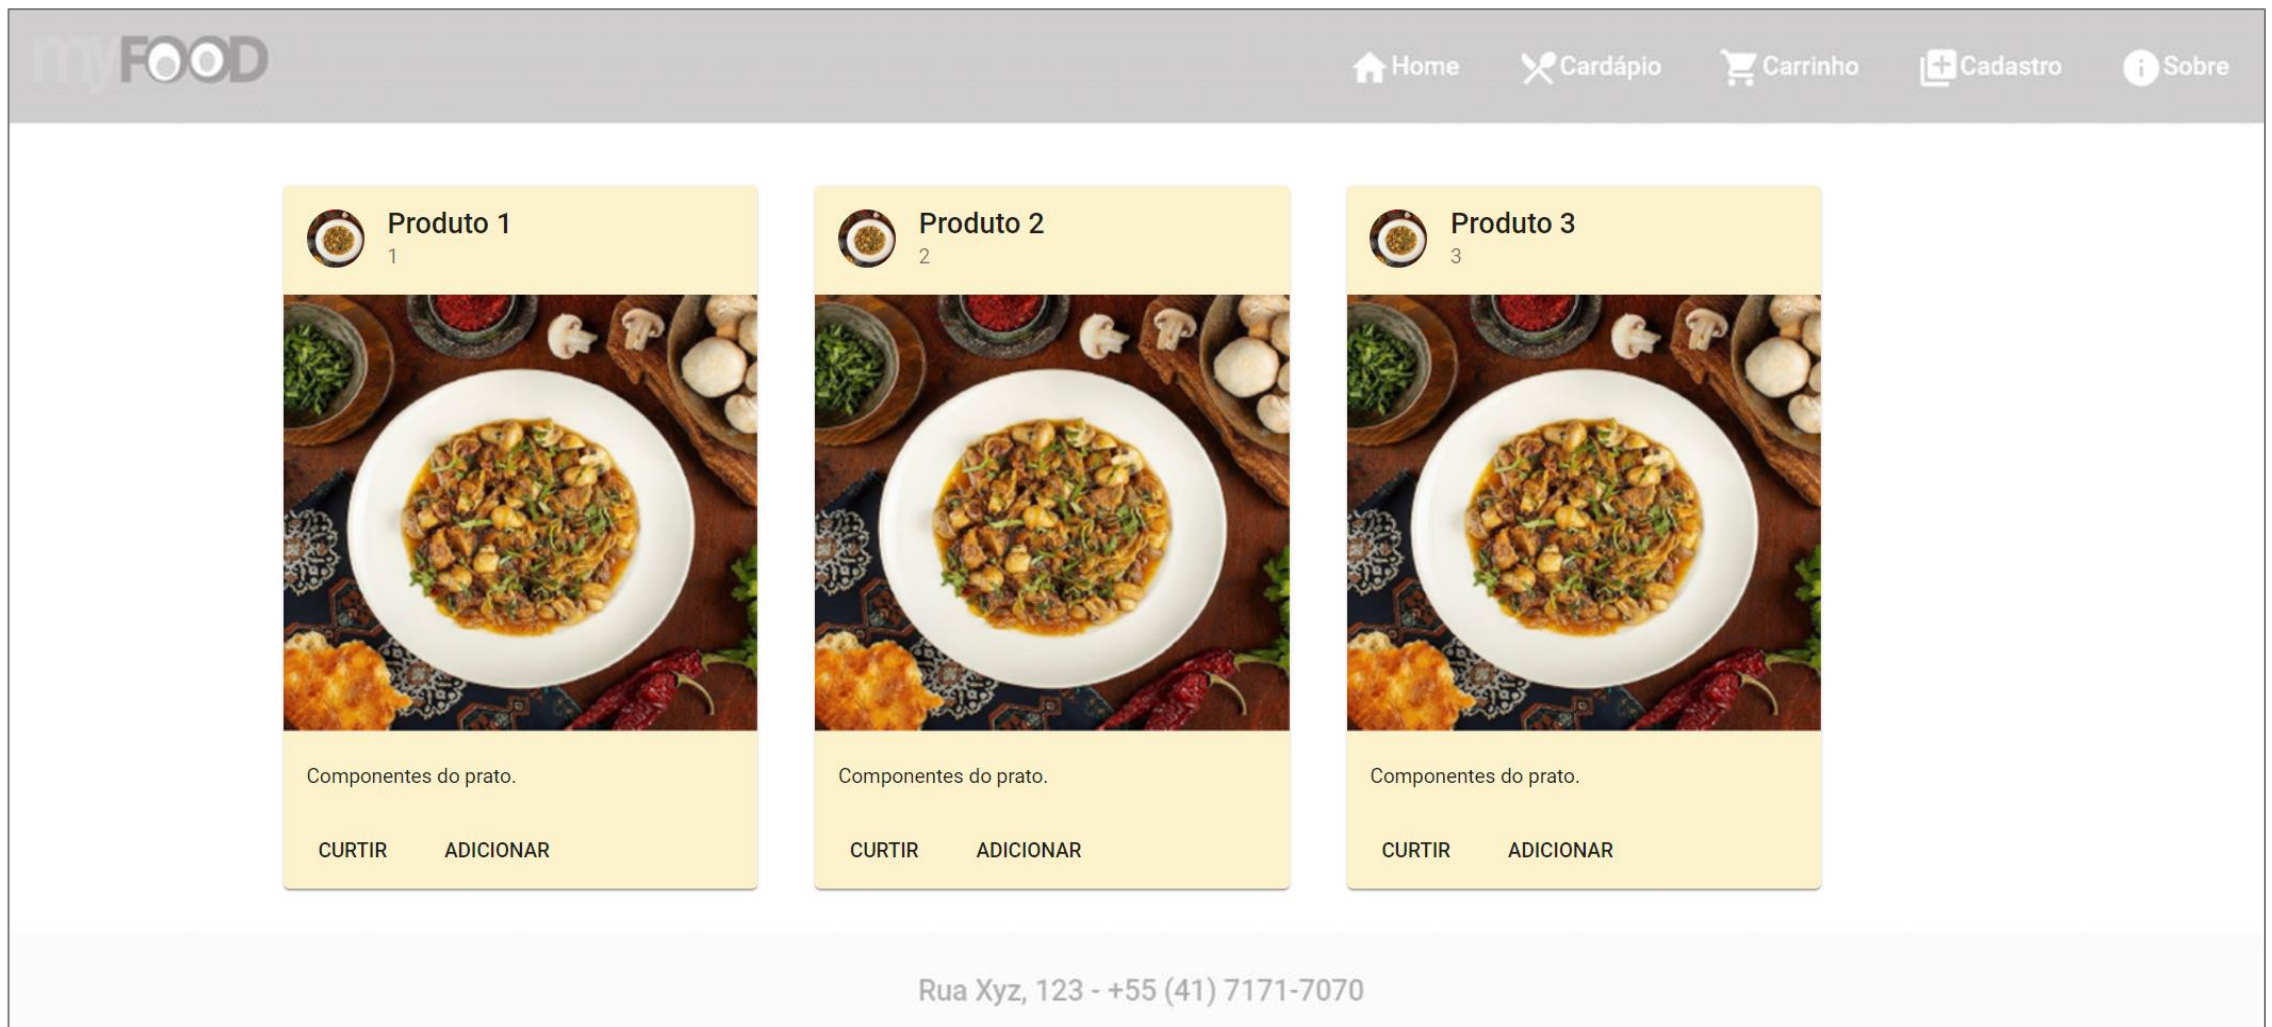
myFOOD

Home Cardápio Carrinho Cadastro Sobre

Produto 1
1

Componentes do prato.

CURTIR ADICIONAR

Produto 2
2

Componentes do prato.

CURTIR ADICIONAR

Produto 3
3

Componentes do prato.

CURTIR ADICIONAR

Rua Xyz, 123 - +55 (41) 7171-7070